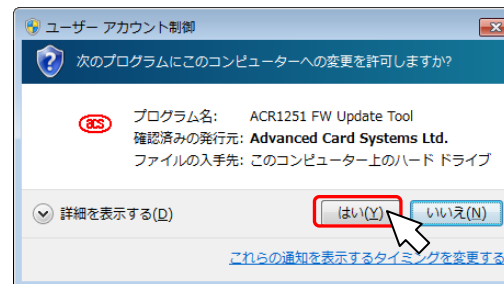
ユーザー アカウント制御

次のプログラムにこのコンピューターへの変更を許可しますか?

acs

プログラム名: ACR1251 FW Update Tool
確認済みの発行元: Advanced Card Systems Ltd.
ファイルの入手先: このコンピューター上のハード ドライブ

詳細を表示する(D)

はい(Y)

いいえ(N)

これらの通知を表示するタイミングを変更する